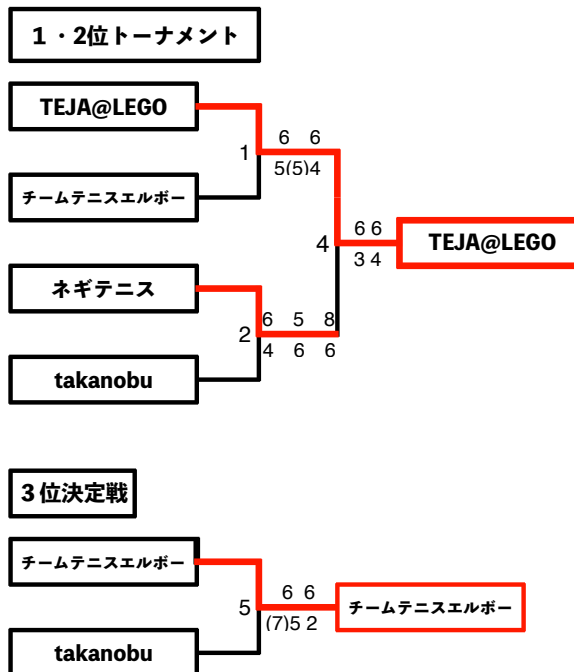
1・2位トーナメント

TEJA@LEGO

チームテニスエルボー

ネギテニス

takanobu

1
6 6
5(5)4

2
6 5 8
4 6 6

4
6 6
3 4

TEJA@LEGO

3位決定戦

チームテニスエルボー

takanobu

5
6 6
(7)5 2

チームテニスエルボー